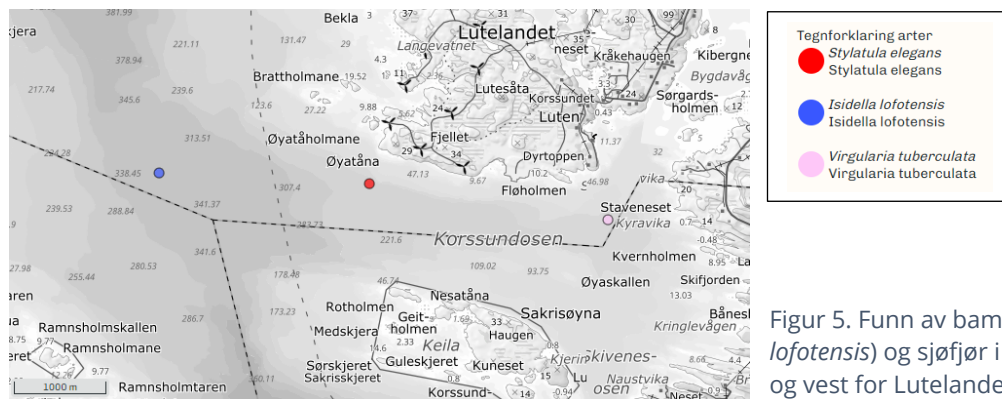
Tegnforklaring arter
Stylatula elegans
Stylatula elegans
Isidella lofotensis
Isidella lofotensis
Virgularia tuberculata
Virgularia tuberculata

Bekla
Lutelandet
Langevatnet
neset
Kråkehaugen
Kibergne
Bygdavåg
Brattholmane
Lutesåta
Korssundet
Sørgardsholmen
Luten
Øyatåholmane
Fjellet
Øyatåna
Dyrtoppen
Fløholmen
vika
Staveneset
Kyravika
Korssundosen
Kvernholmen
Øyaskallen
Skifjorden
Nesatåna
Sakrisøyna
Båneshi
Rotholmen
Geitholmen
Haugen
Kringlevågen
Medskjera
Keila
Ramnsholmskallen
Ramnsholmane
Sørskjeret
Sakrisskjeret
Guleskjeret
Kuneset
Skivenes
Kjerin
Naustvika
Korssund
Ramnsholmtaren
1000 m

Figur 5. Funn av bam
lofotensis) og sjøfjør i
og vest for Lutelande